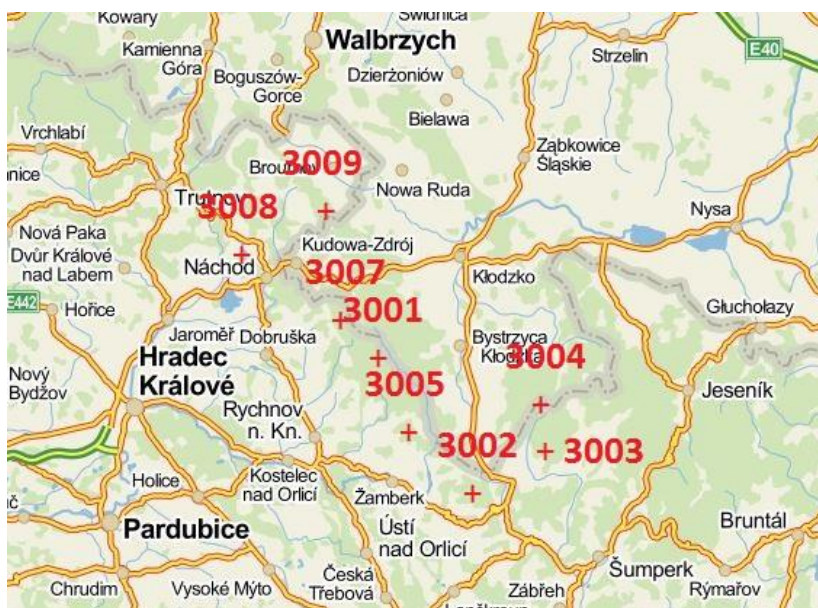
Kowary
Świdnica
Kamienna Góra
Walbrzych
E40
Strzelin
Boguszów-Gorce
Dzierżoniów
Bielawa
Vrchlabí
Ząbkowice Śląskie
nice
Broumov
3009
Nowa Ruda
Trutnov
3008
Nysa
Nová Paka
Kudowa-Zdrój
Dvůr Králové nad Labem
Náchod
3007
Kłodzko
E442
Hořice
3001
Głuchołazy
Jaroměř
Dobruška
Bystrzyca Kłodzka
Hradec Králové
3004
Nový Bydžov
3005
Jeseník
Rychnov n. Kn.
3002
3003
Holice
Kostelec nad Orlicí
č
Žamberk
Bruntál
Pardubice
Ústí nad Orlicí
Šumperk
Chrudim
Vysoké Mýto
Česká Třebová
Zábřeh
Rýmařov
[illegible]